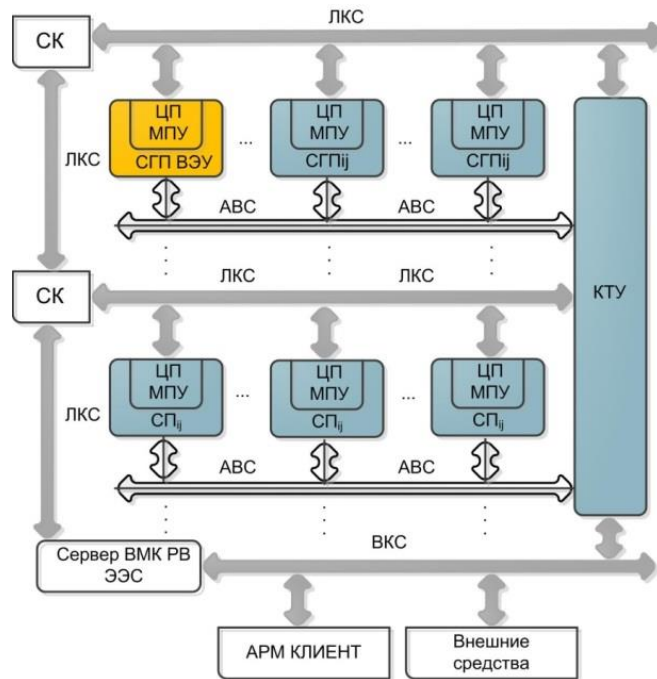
ЛКС

СК

ЦП
МПУ
СГП ВЭУ

...

ЦП
МПУ
СГПij

...

ЦП
МПУ
СГПij

ЛКС

АВС

АВС

СК

ЛКС

ЛКС

КТУ

ЦП
МПУ
$СП_{ij}$

...

ЦП
МПУ
$СП_{ij}$

...

ЦП
МПУ
$СП_{ij}$

ЛКС

АВС

АВС

Сервер ВМК РВ ЭЭС

ВКС

АРМ КЛИЕНТ

Внешние средства